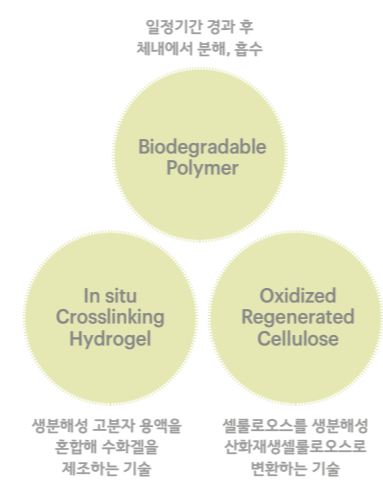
일정기간 경과 후
체내에서 분해, 흡수

Biodegradable Polymer

In situ Crosslinking Hydrogel

Oxidized Regenerated Cellulose

생분해성 고분자 용액을
혼합해 수화겔을
제조하는 기술

셀룰로오스를 생분해성
산화재생셀룰로오스로
변환하는 기술